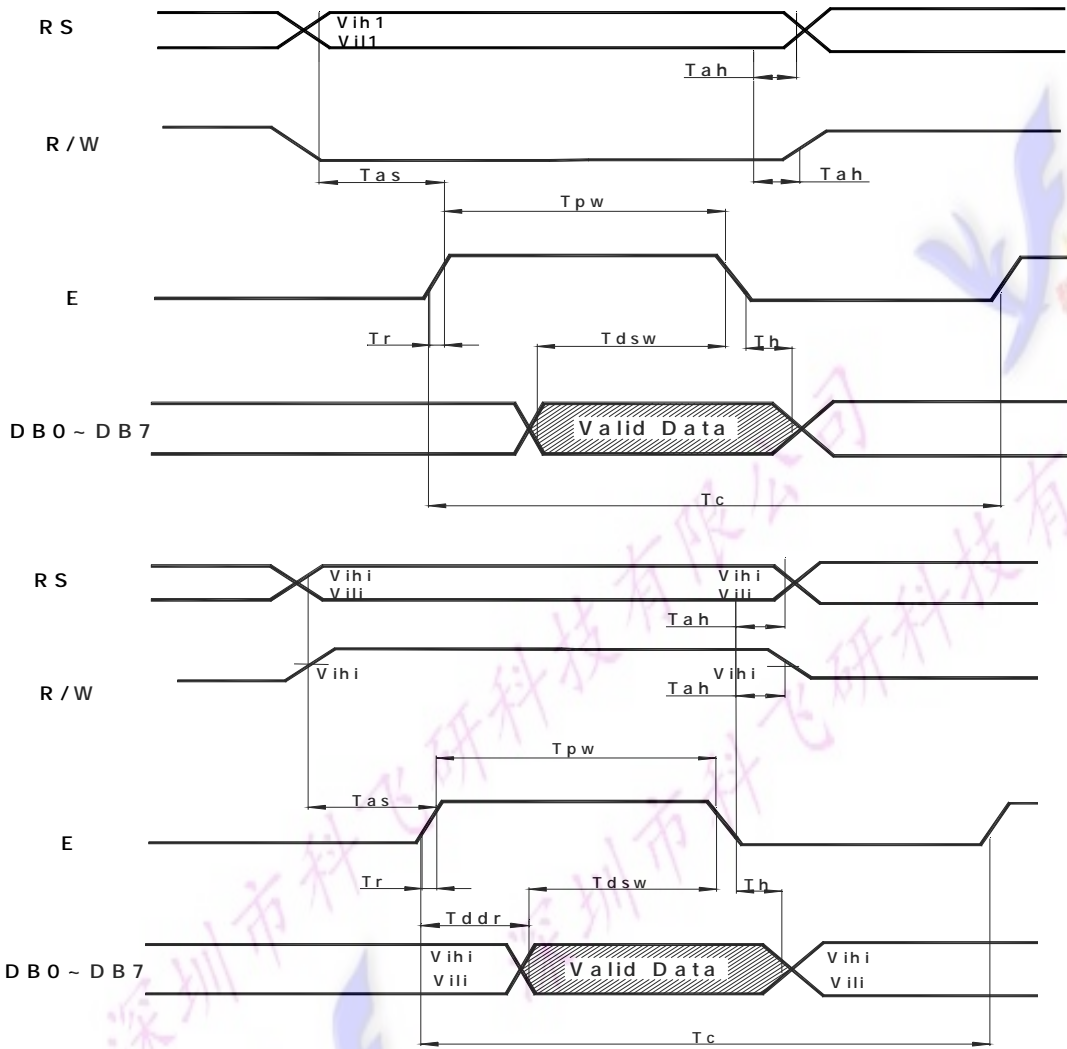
RS
Vih1
Vil1
Tah
R/W
Tas
Tah
Tpw
E
Tr
Tdsw
Th
DB0~DB7
Valid Data
Tc

RS
Vihi
Vili
Vihi
Vili
Tah
Vihi
R/W
Vihi
Tah
Tpw
Tas
E
Tr
Tdsw
Th
Tddr
DB0~DB7
Vihi
Vili
Valid Data
Vihi
Vili
Tc

深圳市科飞研科技有限公司